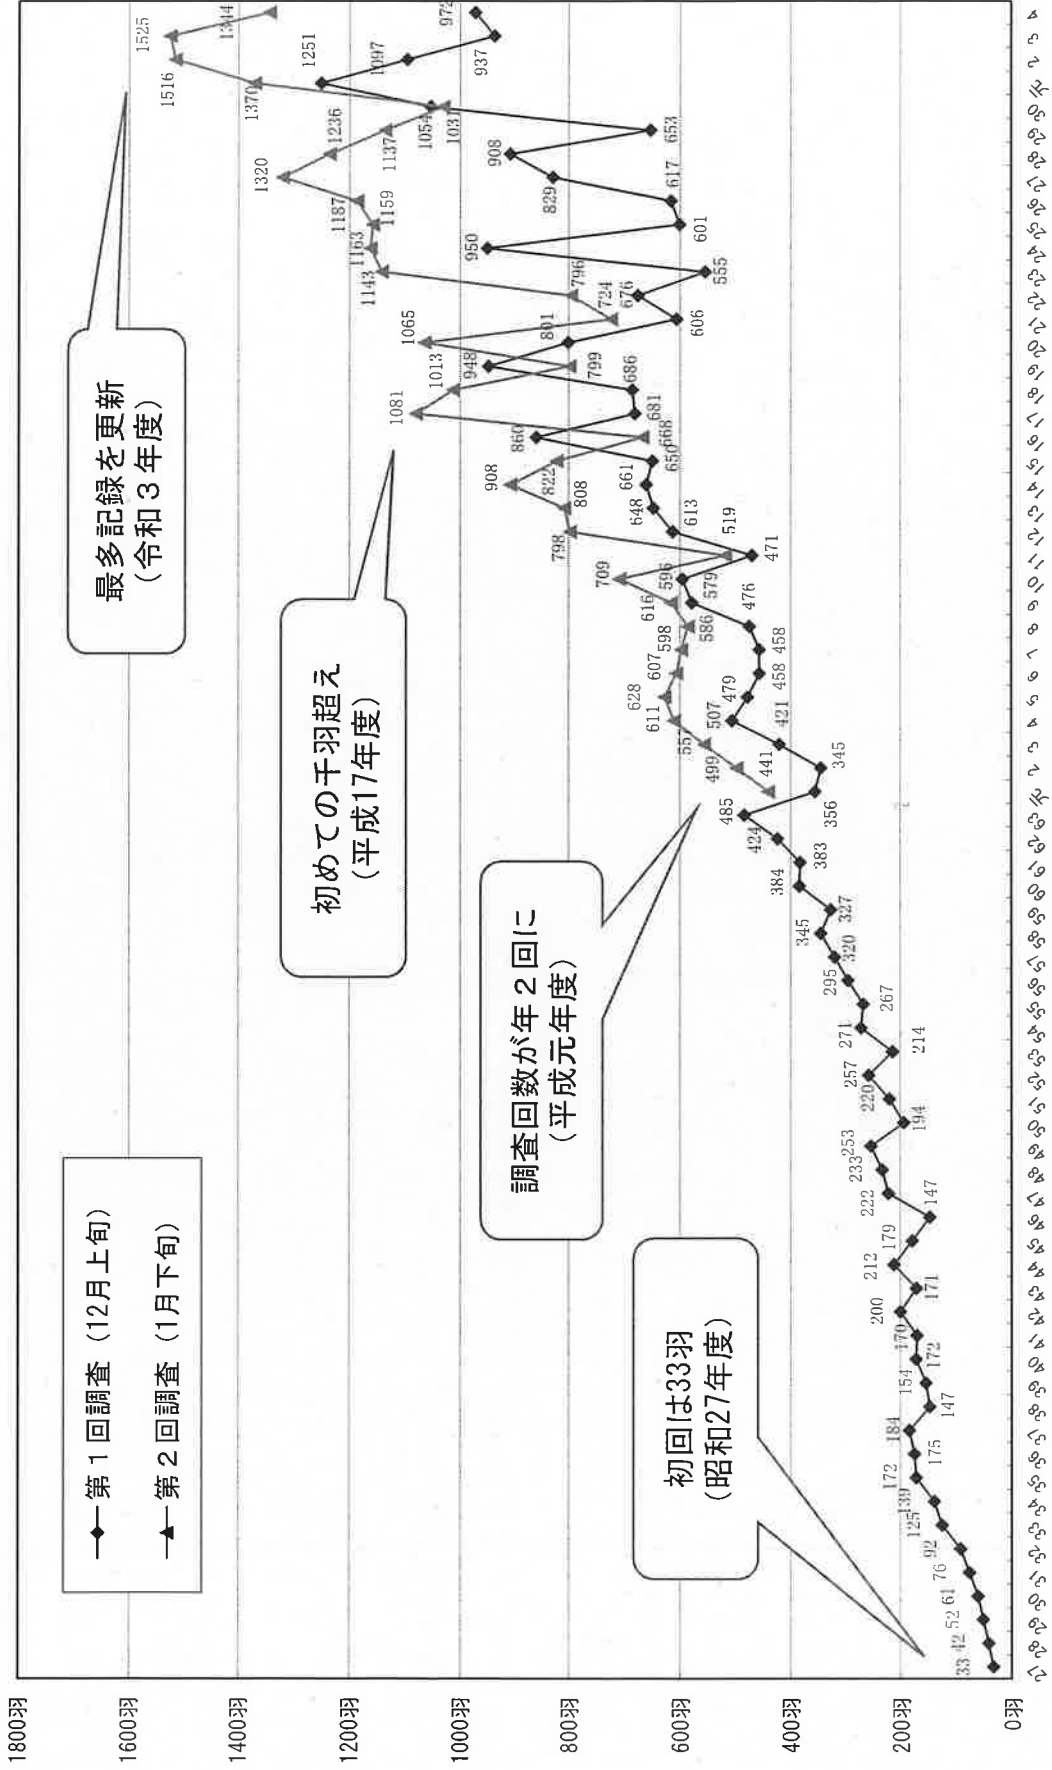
1800羽
1600羽
1400羽
1200羽
1000羽
800羽
600羽
400羽
200羽
0羽

第１回調査（12月上旬）
第２回調査（1月下旬）

初回は33羽
（昭和27年度）

調査回数が年２回に
（平成元年度）

初めての千羽超え
（平成17年度）

最多記録を更新
（令和３年度）

33 42 52 61 76 92 125 139 172 175 184 147 154 172 170 200 171 212 179 147 222 233 253 194 220 257 214 271 267 295 320 345 327 384 383 424 485 356 345 421 458 458 476 479 507 441 499 557 611 628 607 598 616 586 596 579 709 471 519 613 798 808 648 661 822 908 650 668 860 681 686 1081 799 948 1013 1065 801 606 724 796 676 555 1143 1163 950 1187 1159 601 617 829 1320 1137 908 653 1236 1054 1031 1370 1251 1097 937 1516 1525 1544 972

27 28 29 30 31 32 33 34 35 36 37 38 39 40 41 42 43 44 45 46 47 48 49 50 51 52 53 54 55 56 57 58 59 60 61 62 63 元 2 3 4 5 6 7 8 9 10 11 12 13 14 15 16 17 18 19 20 21 22 23 24 25 26 27 28 29 30 元 2 3 4